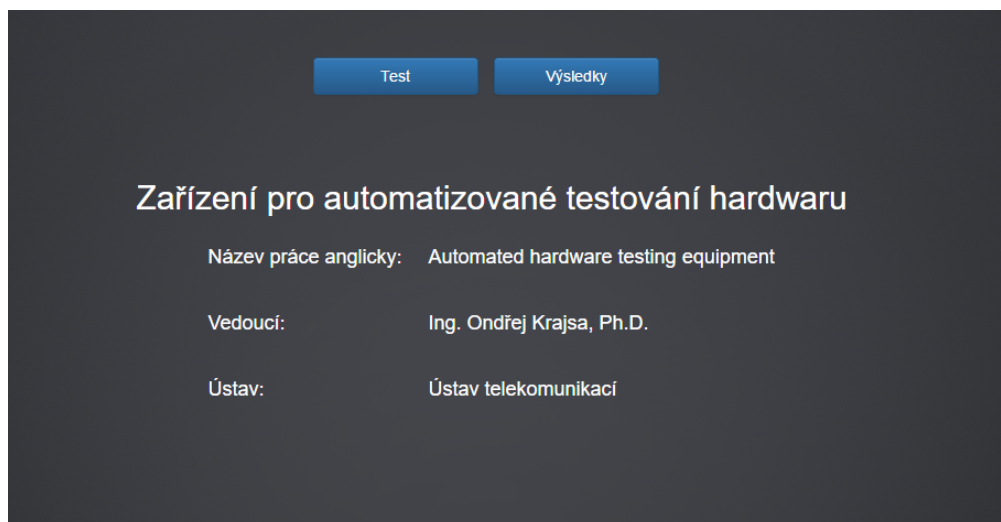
Test Výsledky

Zařízení pro automatizované testování hardwaru

| Název práce anglicky: | Automated hardware testing equipment |
|---|---|
| Vedoucí: | Ing. Ondřej Krajsa, Ph.D. |
| Ústav: | Ústav telekomunikací |